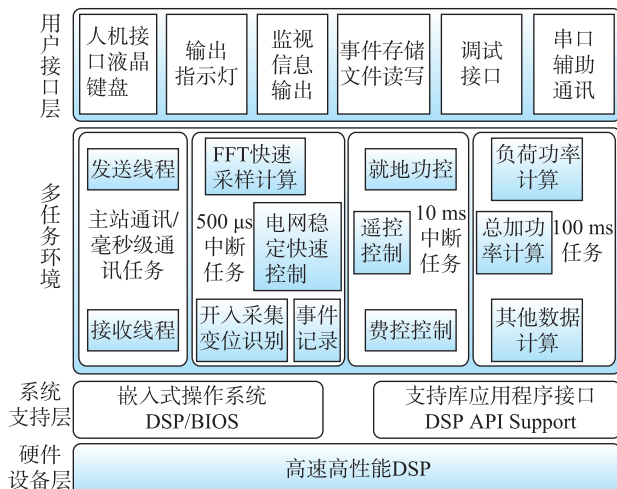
用户接口层

人机接口液晶键盘

输出指示灯

监视信息输出

事件存储文件读写

调试接口

串口辅助通讯

多任务环境

发送线程

主站通讯/毫秒级通讯任务

接收线程

FFT快速采样计算

500 μs 中断任务

电网稳定快速控制

开入采集变位识别

事件记录

就地功控

遥控控制

10 ms 中断任务

费控控制

负荷功率计算

总加功率计算

100 ms 任务

其他数据计算

系统支持层

嵌入式操作系统 DSP/BIOS

支持库应用程序接口 DSP API Support

硬件设备层

高速高性能DSP